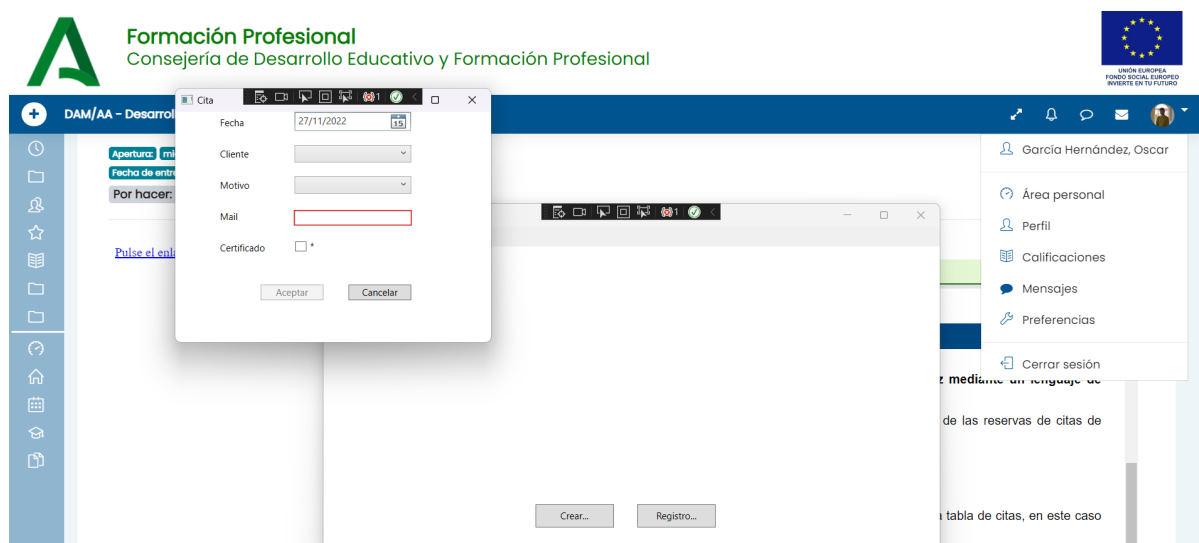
Formación Profesional
Consejería de Desarrollo Educativo y Formación Profesional

UNIÓN EUROPEA
FONDO SOCIAL EUROPEO
INVIERTE EN TU FUTURO

DAM/AA - Desarrol

Apertura: mi
Fecha de entr
Por hacer:

Pulse el enl

Cita

Fecha 27/11/2022 15

Cliente

Motivo

Mail

Certificado *

Aceptar Cancelar

1

1

Crear...
Registro...

z mediante un lenguaje de

de las reservas de citas de

tabla de citas, en este caso

García Hernández, Oscar
Área personal
Perfil
Calificaciones
Mensajes
Preferencias
Cerrar sesión